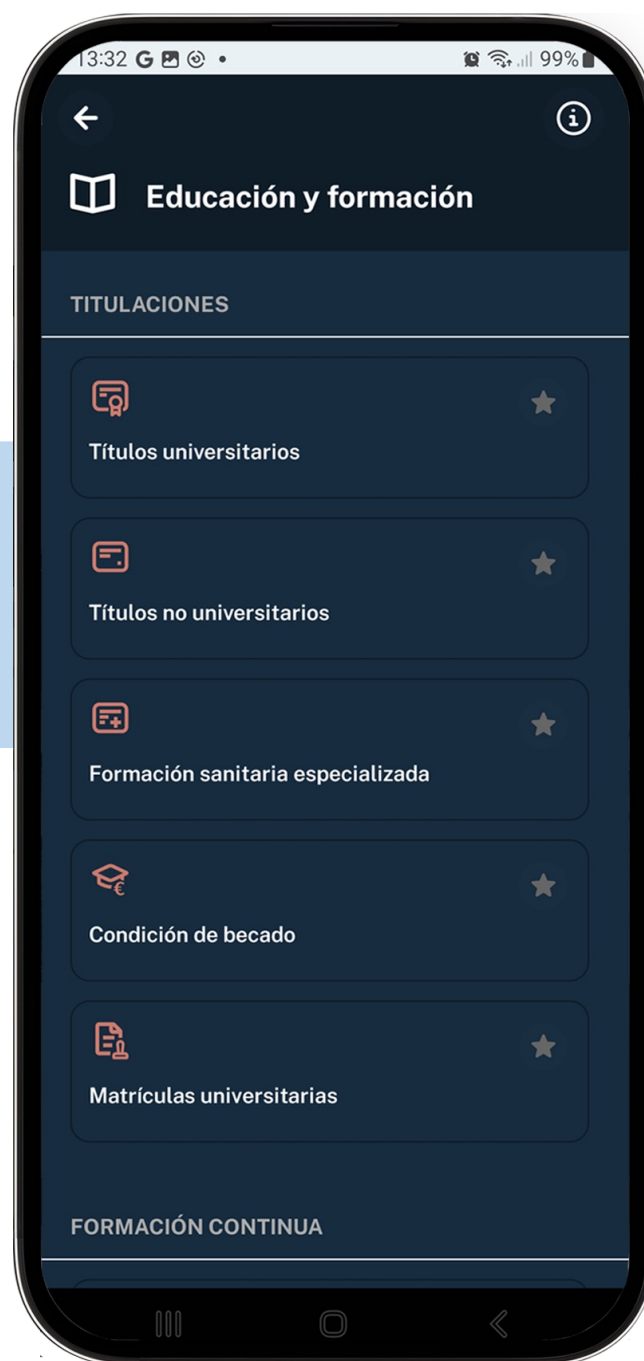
13:32 G • 99%

Educación y formación

TITULACIONES

Títulos universitarios

Títulos no universitarios

Formación sanitaria especializada

Condición de becado

Matrículas universitarias

FORMACIÓN CONTINUA